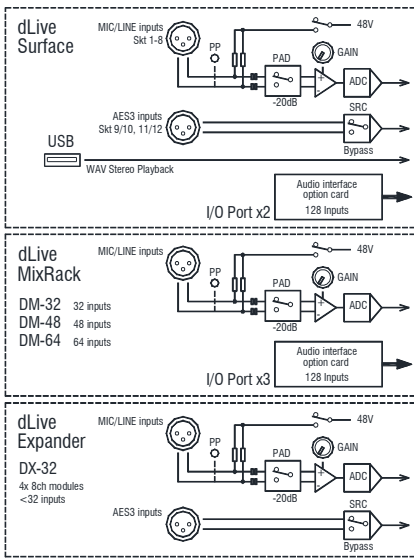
dLive Surface

MIC/LINE inputs Skt 1-8

PP

48V

PAD

GAIN

ADC

-20dB

AES3 inputs Skt 9/10, 11/12

SRC

Bypass

USB

WAV Stereo Playback

Audio interface option card 128 Inputs

I/O Port x2

dLive MixRack

MIC/LINE inputs

PP

48V

PAD

GAIN

ADC

-20dB

DM-32 32 inputs
DM-48 48 inputs
DM-64 64 inputs

Audio interface option card 128 Inputs

I/O Port x3

dLive Expander

MIC/LINE inputs

PP

48V

PAD

GAIN

ADC

-20dB

DX-32
4x 8ch modules
<32 inputs

AES3 inputs

SRC

Bypass